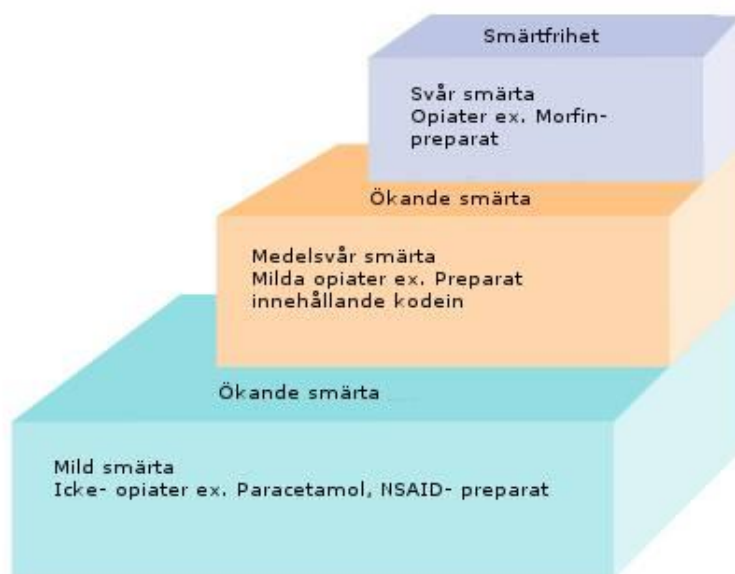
Smärtfrihet

Svår smärta
Opiater ex. Morfinpreparat

Ökande smärta

Medelsvår smärta
Milda opiater ex. Preparat innehållande kodein

Ökande smärta

Mild smärta
Icke- opiater ex. Paracetamol, NSAID- preparat